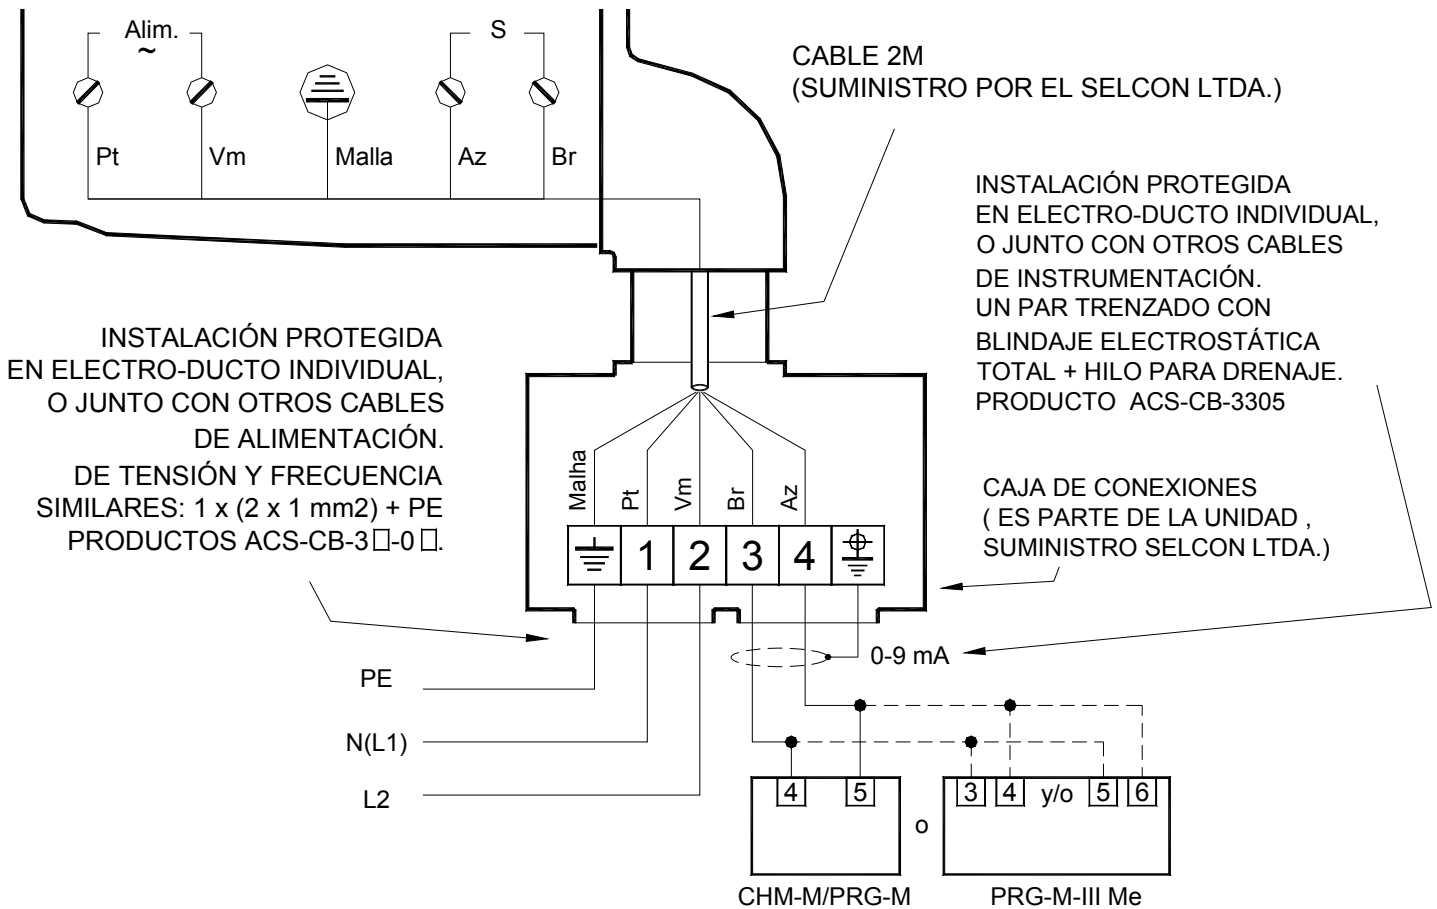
Alim.
~
S
Pt
Vm
Malla
Az
Br

CABLE 2M
(SUMINISTRO POR EL SELCON LTDA.)

INSTALACIÓN PROTEGIDA
EN ELECTRO-DUCTO INDIVIDUAL,
O JUNTO CON OTROS CABLES
DE INSTRUMENTACIÓN.
UN PAR TRENZADO CON
BLINDAJE ELECTROSTÁTICA
TOTAL + HILO PARA DRENAJE.
PRODUCTO ACS-CB-3305

INSTALACIÓN PROTEGIDA
EN ELECTRO-DUCTO INDIVIDUAL,
O JUNTO CON OTROS CABLES
DE ALIMENTACIÓN.
DE TENSIÓN Y FRECUENCIA
SIMILARES: 1 x (2 x 1 mm2) + PE
PRODUCTOS ACS-CB-3□-0□.

Malha
Pt
Vm
Br
Az
1
2
3
4

CAJA DE CONEXIONES
( ES PARTE DE LA UNIDAD ,
SUMINISTRO SELCON LTDA.)

0-9 mA

PE
N(L1)
L2

4
5
o
3
4
y/o
5
6
CHM-M/PRG-M
PRG-M-III Me